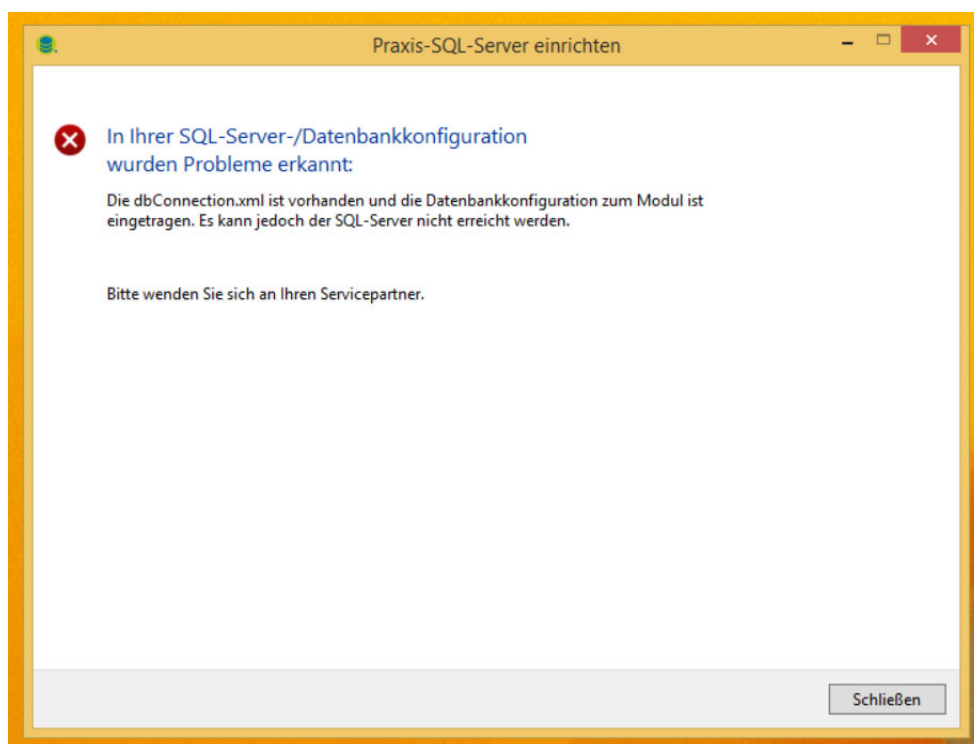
Praxis-SQL-Server einrichten

In Ihrer SQL-Server-/Datenbankkonfiguration wurden Probleme erkannt:

Die dbConnection.xml ist vorhanden und die Datenbankkonfiguration zum Modul ist eingetragen. Es kann jedoch der SQL-Server nicht erreicht werden.

Bitte wenden Sie sich an Ihren Servicepartner.

Schließen